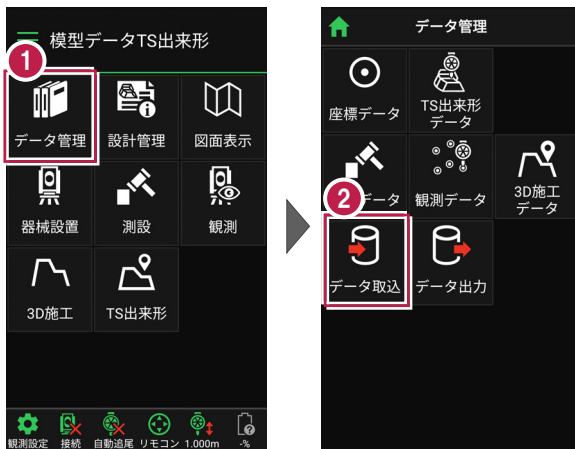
模型データTS出来形

1

データ管理 設計管理 図面表示

器械設置 測設 観測

3D施工 TS出来形

観測設定 接続 自動追尾 リモコン 1.000m -%

データ管理

座標データ TS出来形データ

データ 観測データ 3D施工データ

2

データ取込 データ出力